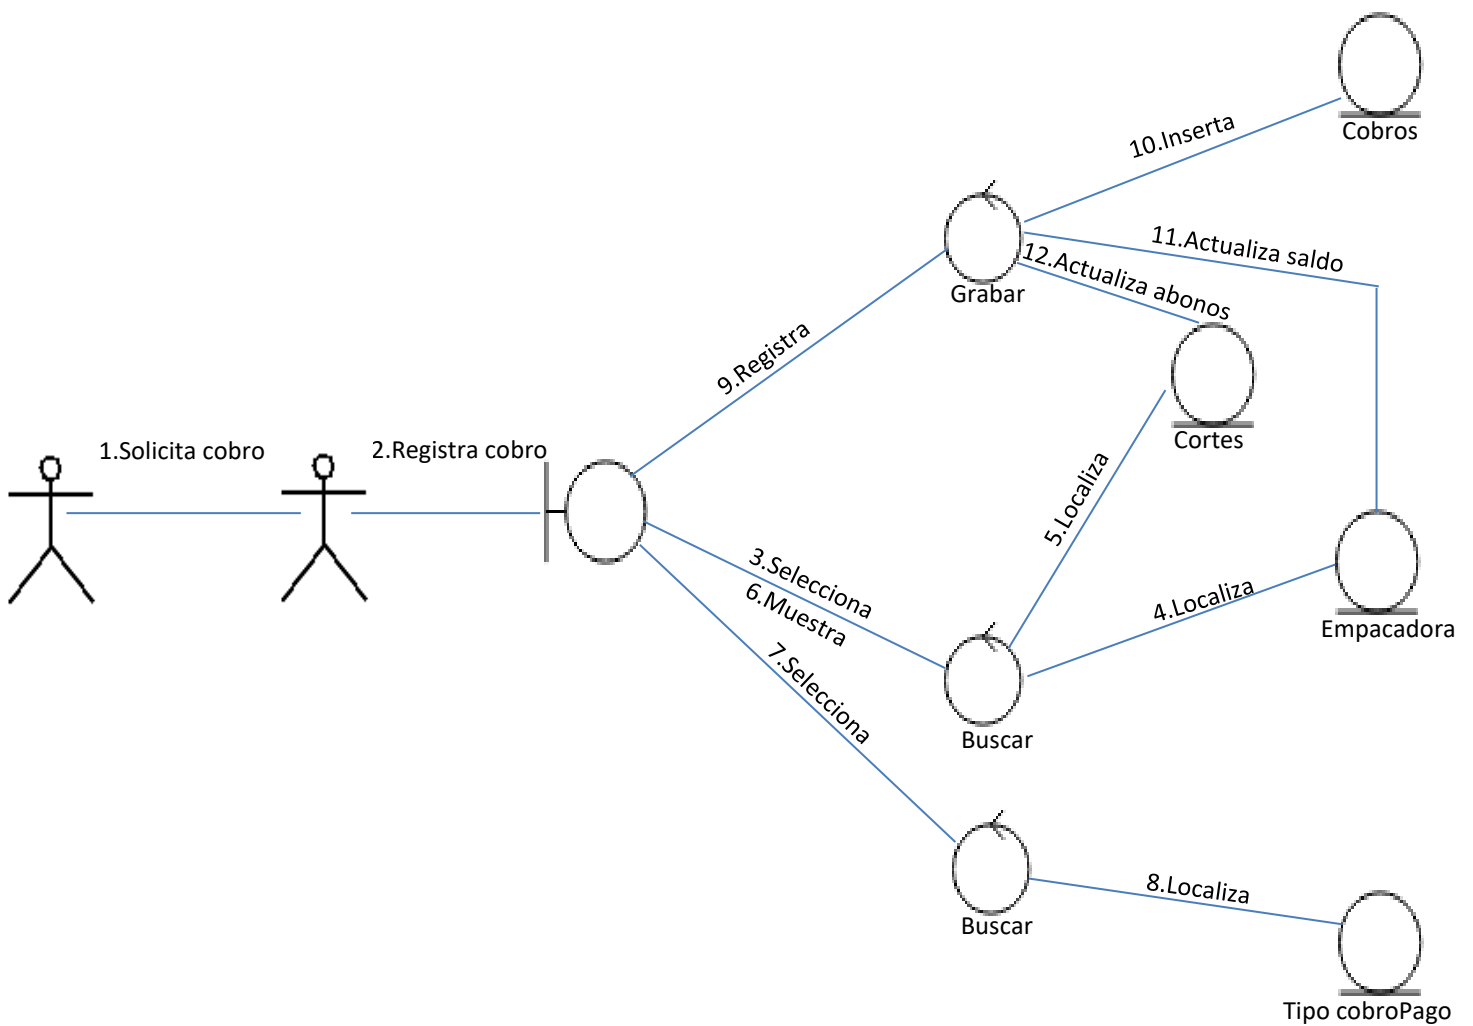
Cobros

10.Inserta

Grabar

11.Actualiza saldo

12.Actualiza abonos

9.Registra

Cortes

1.Solicita cobro

2.Registra cobro

5.Localiza

Empacadora

3.Selecciona

6.Muestra

4.Localiza

7.Selecciona

Buscar

Buscar

8.Localiza

Tipo cobroPago